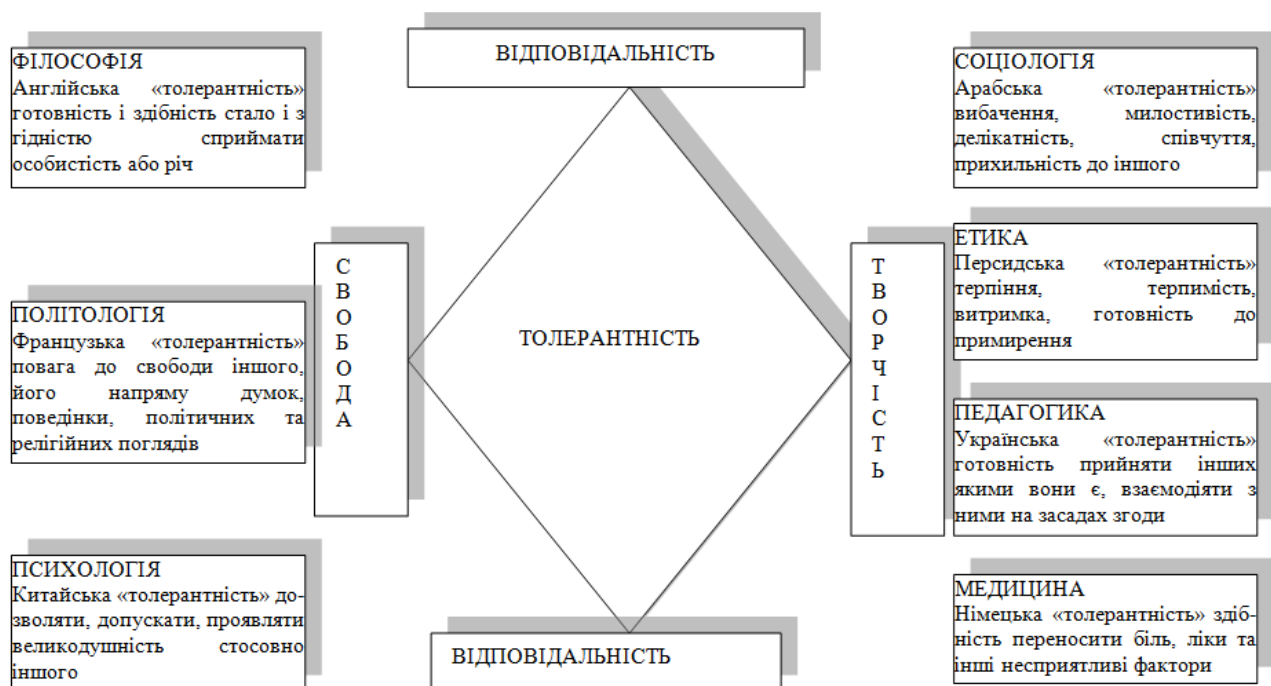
ВІДПОВІДАЛЬНІСТЬ

ФІЛОСОФІЯ
Англійська «толерантність» готовність і здібність стало і з гідністю сприймати особистість або річ

СОЦІОЛОГІЯ
Арабська «толерантність» вибачення, милостивість, делікатність, співчуття, прихильність до іншого

СВОБОДА

ТОЛЕРАНТНІСТЬ

ТВОРЧІСТЬ

ЕТИКА
Персидська «толерантність» терпіння, терпимість, витримка, готовність до примирення

ПОЛІТОЛОГІЯ
Французька «толерантність» повага до свободи іншого, його напряму думок, поведінки, політичних та релігійних поглядів

ПЕДАГОГИКА
Українська «толерантність» готовність прийняти інших якими вони є, взаємодіяти з ними на засадах згоди

ПСИХОЛОГІЯ
Китайська «толерантність» дозволяти, допускати, проявляти великодушність стосовно іншого

МЕДИЦИНА
Німецька «толерантність» здібність переносити біль, ліки та інші несприятливі фактори

ВІДПОВІДАЛЬНІСТЬ